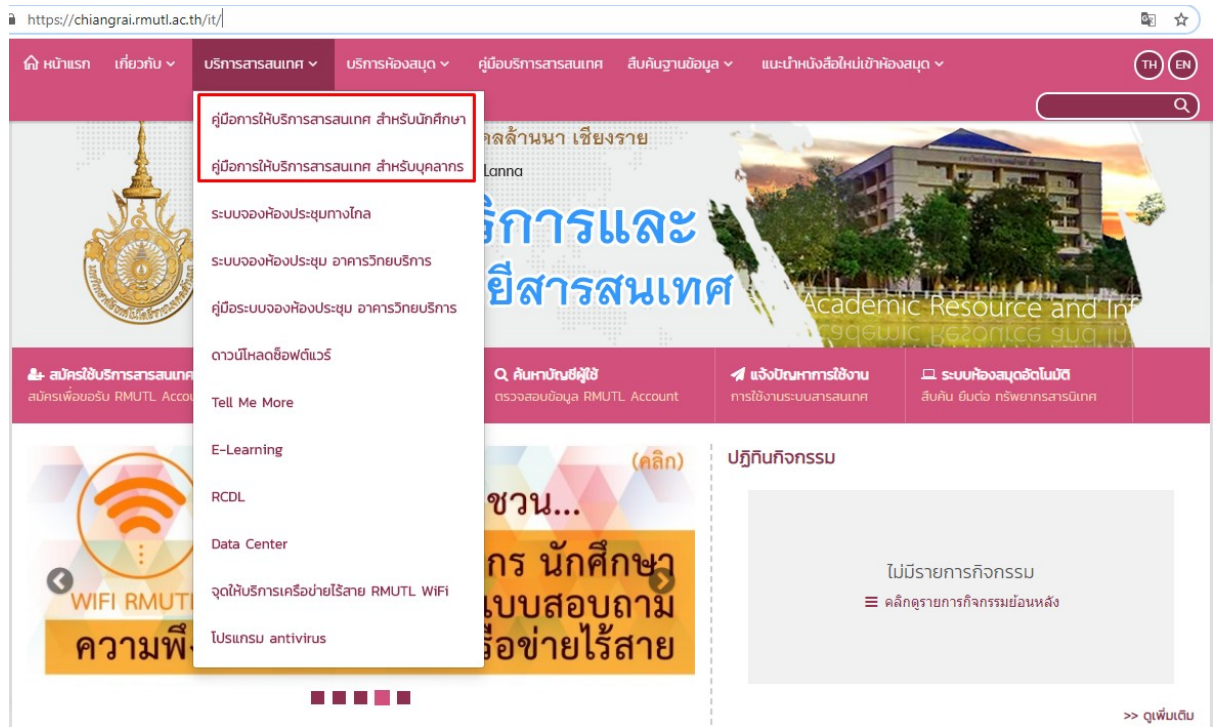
https://chiangrai.rmutl.ac.th/it/

หน้าแรก เกี่ยวกับ บริการสารสนเทศ บริการห้องสมุด คู่มือบริการสารสนเทศ สืบค้นฐานข้อมูล แนะนำหนังสือใหม่เข้าห้องสมุด TH EN

คู่มือการให้บริการสารสนเทศ สำหรับนักศึกษา
คู่มือการให้บริการสารสนเทศ สำหรับบุคลากร
ระบบจองห้องประชุมทางไกล
ระบบจองห้องประชุม อาคารวิทยบริการ
คู่มือระบบจองห้องประชุม อาคารวิทยบริการ
ดาวน์โหลดซ็อฟต์แวร์
Tell Me More
E-Learning
RCDL
Data Center
จุดให้บริการเครือข่ายไร้สาย RMUTL WiFi
โปรแกรม antivirus

ลล้านนา เชียงราย
Lanna
ริการและ
ยีสารสนเทศ
Academic Resource and In

สมัครใช้บริการสารสนเทศ
สมัครเพื่อขอรับ RMUTL Accou
ค้นหาบัญชีผู้ใช้
ตรวจสอบข้อมูล RMUTL Account
แจ้งปัญหาการใช้งาน
การใช้งานระบบสารสนเทศ
ระบบห้องสมุดอัตโนมัติ
สืบค้น ยืมต่อ ทรัพยากรสารนิเทศ

(คลิก)
ชวน...
กร นักศึกษา
WIFI RMUT
แบบสอบถาม
ความพึ
รือข่ายไร้สาย

ปฏิทินกิจกรรม
ไม่มีรายการกิจกรรม
คลิกดูรายการกิจกรรมย้อนหลัง
>> ดูเพิ่มเติม